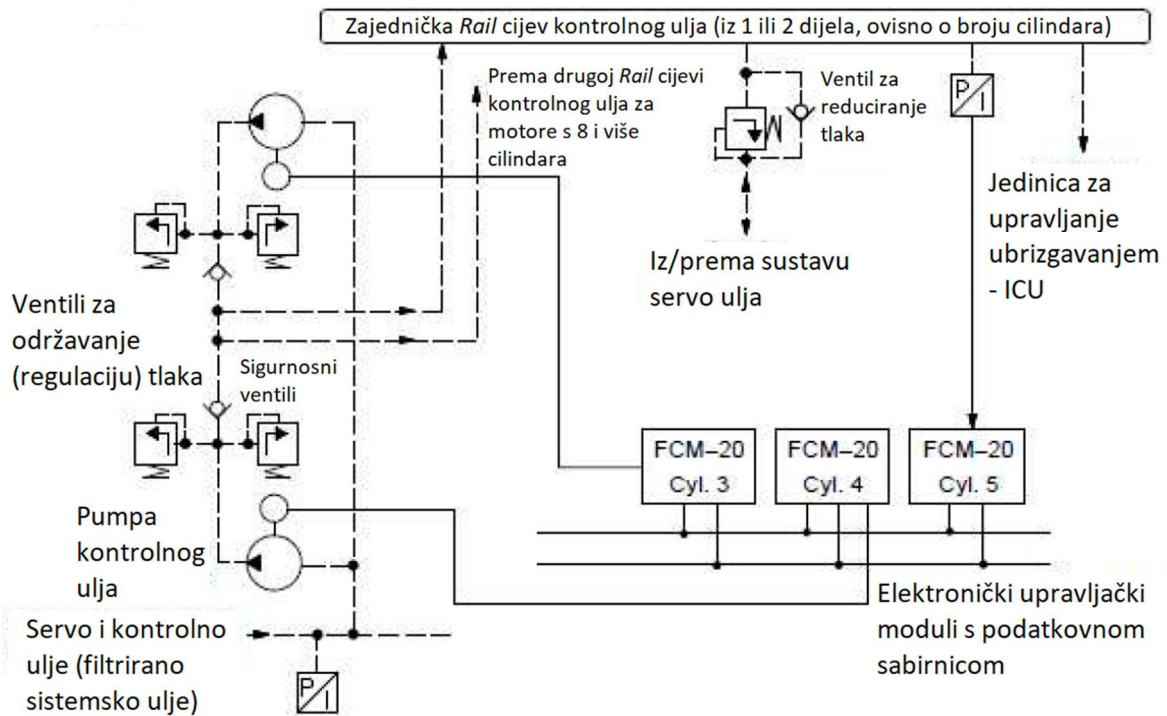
Zajednička Rail cijev kontrolnog ulja (iz 1 ili 2 dijela, ovisno o broju cilindara)

Prema drugoj Rail cijevi kontrolnog ulja za motore s 8 i više cilindara

Ventil za reduciranje tlaka

P/I

Jedinica za upravljanje ubrizgavanjem - ICU

Iz/prema sustavu servo ulja

Ventili za održavanje (regulaciju) tlaka

Sigurnosni ventili

FCM–20 Cyl. 3

FCM–20 Cyl. 4

FCM–20 Cyl. 5

Pumpa kontrolnog ulja

Elektronički upravljački moduli s podatkovnom sabirnicom

Servo i kontrolno ulje (filtrirano sistemsko ulje)

P/I